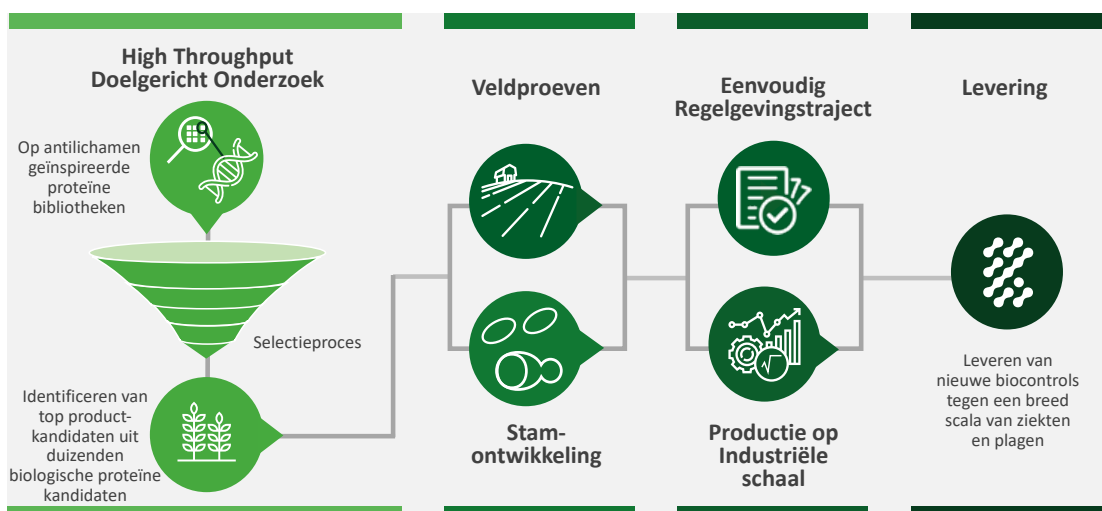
High Throughput Doelgericht Onderzoek

Op antilichamen geïnspireerde proteïne bibliotheken

Selectieproces

Identificeren van top productkandidaten uit duizenden biologische proteïne kandidaten

Veldproeven

Stamontwikkeling

Eenvoudig Regelgevingstraject

Productie op Industriële schaal

Levering

Leveren van nieuwe biocontrols tegen een breed scala van ziekten en plagen